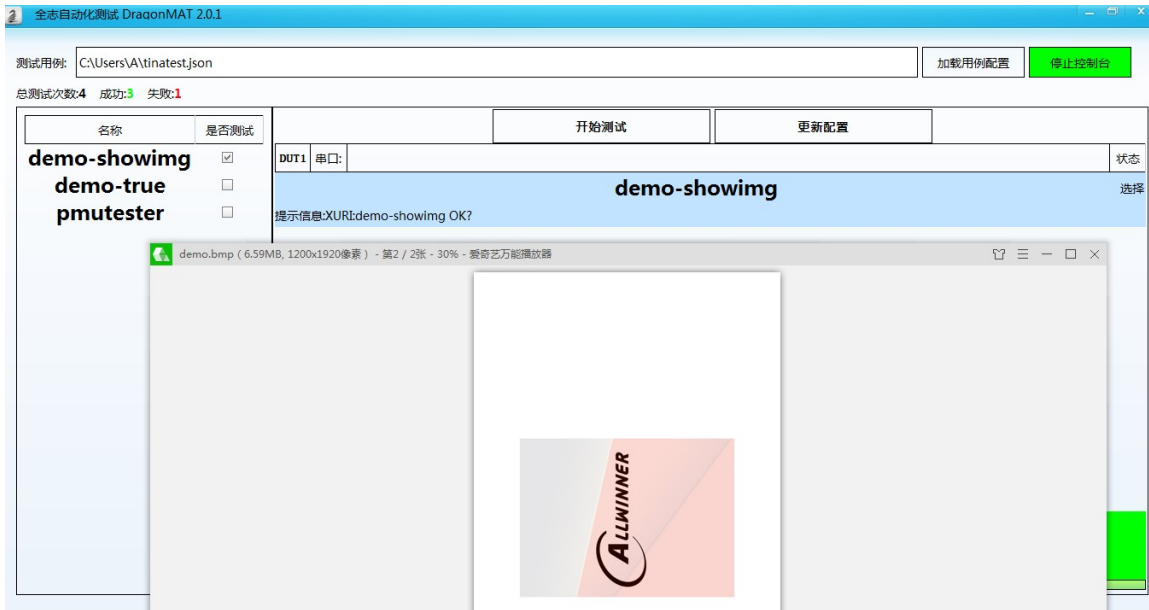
全志自动化测试 DragonMAT 2.0.1

测试用例: C:\Users\A\tinatest.json

加载用例配置

停止控制台

总测试次数:4 成功:3 失败:1

| 名称 | 是否测试 |
|---|---|
| demo-showimg | ☑ |
| demo-true | ☐ |
| pmutester | ☐ |

开始测试

更新配置

DUT1 串口:

状态

demo-showimg

选择

提示信息:XURI:demo-showimg OK?

demo.bmp（6.59MB, 1200x1920像素）- 第2 / 2张 - 30% - 爱奇艺万能播放器

ALLWINNER